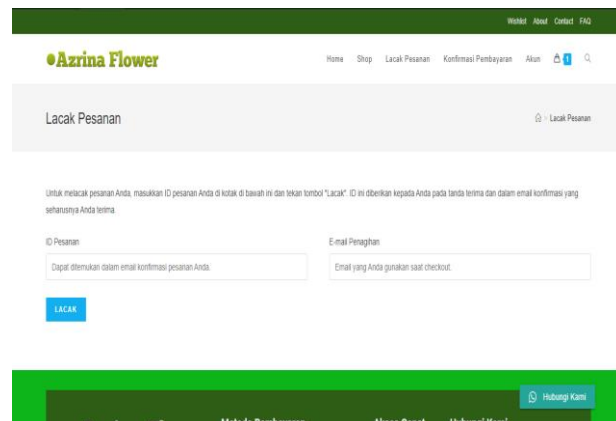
Wishlist About Contact FAQ

•Azrina Flower

Home Shop Lacak Pesanan Konfirmasi Pembayaran Akun 1

Lacak Pesanan

> Lacak Pesanan

Untuk melacak pesanan Anda, masukkan ID pesanan Anda di kotak di bawah ini dan tekan tombol "Lacak". ID ini diberikan kepada Anda pada tanda terima dan dalam email konfirmasi yang seharusnya Anda terima.

ID Pesanan

Dapat ditemukan dalam email konfirmasi pesanan Anda.

E-mail Penagihan

Email yang Anda gunakan saat checkout.

LACAK

Hubungi Kami

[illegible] Metode Pembayaran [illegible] Akses Cepat Hubungi Kami